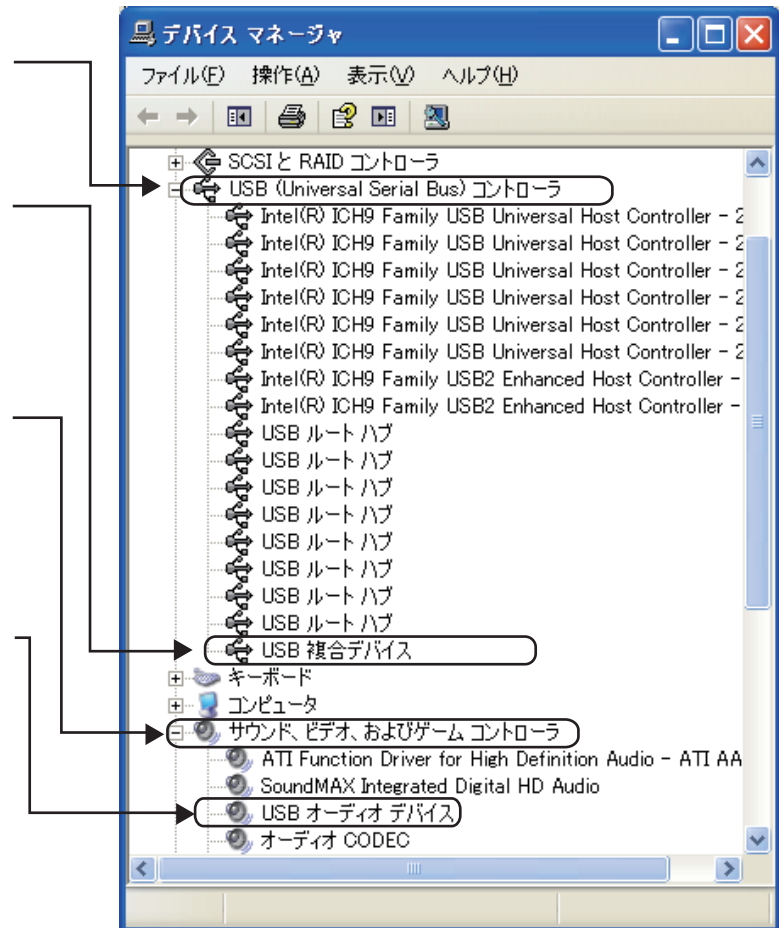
デバイス マネージャ

ファイル(F) 操作(A) 表示(V) ヘルプ(H)

SCSI と RAID コントローラ
USB (Universal Serial Bus) コントローラ
Intel(R) ICH9 Family USB Universal Host Controller - 2
Intel(R) ICH9 Family USB Universal Host Controller - 2
Intel(R) ICH9 Family USB Universal Host Controller - 2
Intel(R) ICH9 Family USB Universal Host Controller - 2
Intel(R) ICH9 Family USB Universal Host Controller - 2
Intel(R) ICH9 Family USB Universal Host Controller - 2
Intel(R) ICH9 Family USB2 Enhanced Host Controller -
Intel(R) ICH9 Family USB2 Enhanced Host Controller -
USB ルート ハブ
USB ルート ハブ
USB ルート ハブ
USB ルート ハブ
USB ルート ハブ
USB ルート ハブ
USB ルート ハブ
USB ルート ハブ
USB 複合デバイス
キーボード
コンピュータ
サウンド、ビデオ、およびゲーム コントローラ
ATI Function Driver for High Definition Audio - ATI AA
SoundMAX Integrated Digital HD Audio
USB オーディオ デバイス
オーディオ CODEC